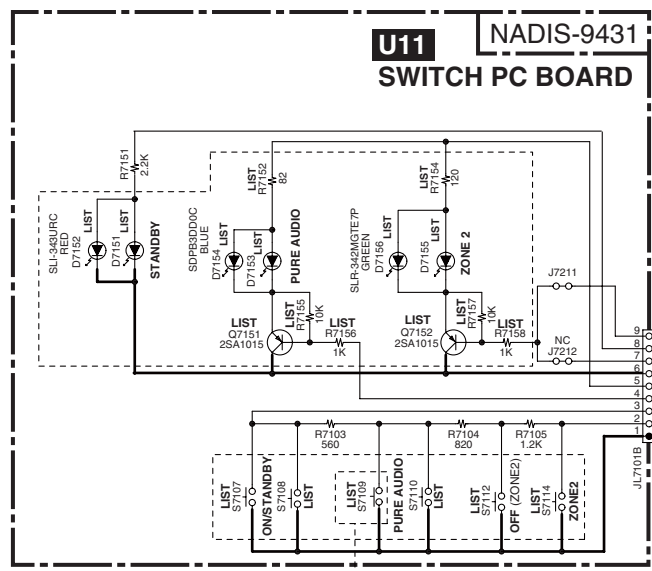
NADIS-9431
U11
SWITCH PC BOARD

R7151
2.2K
LIST
R7152
82
LIST
R7154
120
SLI-343URC
RED
D7152
LIST
LIST
D7151
STANDBY
SDPB3DD0C
BLUE
D7154
LIST
LIST
D7153
PURE AUDIO
SLR-342MGTE7P
GREEN
D7156
LIST
D7155
ZONE 2
LIST
R7155
10K
LIST
R7157
10K
J7211
LIST
Q7151
2SA1015
LIST
R7156
1K
LIST
Q7152
2SA1015
LIST
R7158
1K
NC
J7212
9
8
7
6
5
4
3
2
1
R7103
560
R7104
820
R7105
1.2K
LIST
S7107
ON/STANDBY
S7108
LIST
LIST
S7109
PURE AUDIO
S7110
LIST
LIST
S7112
OFF (ZONE2)
LIST
S7114
ZONE2
JL7101B